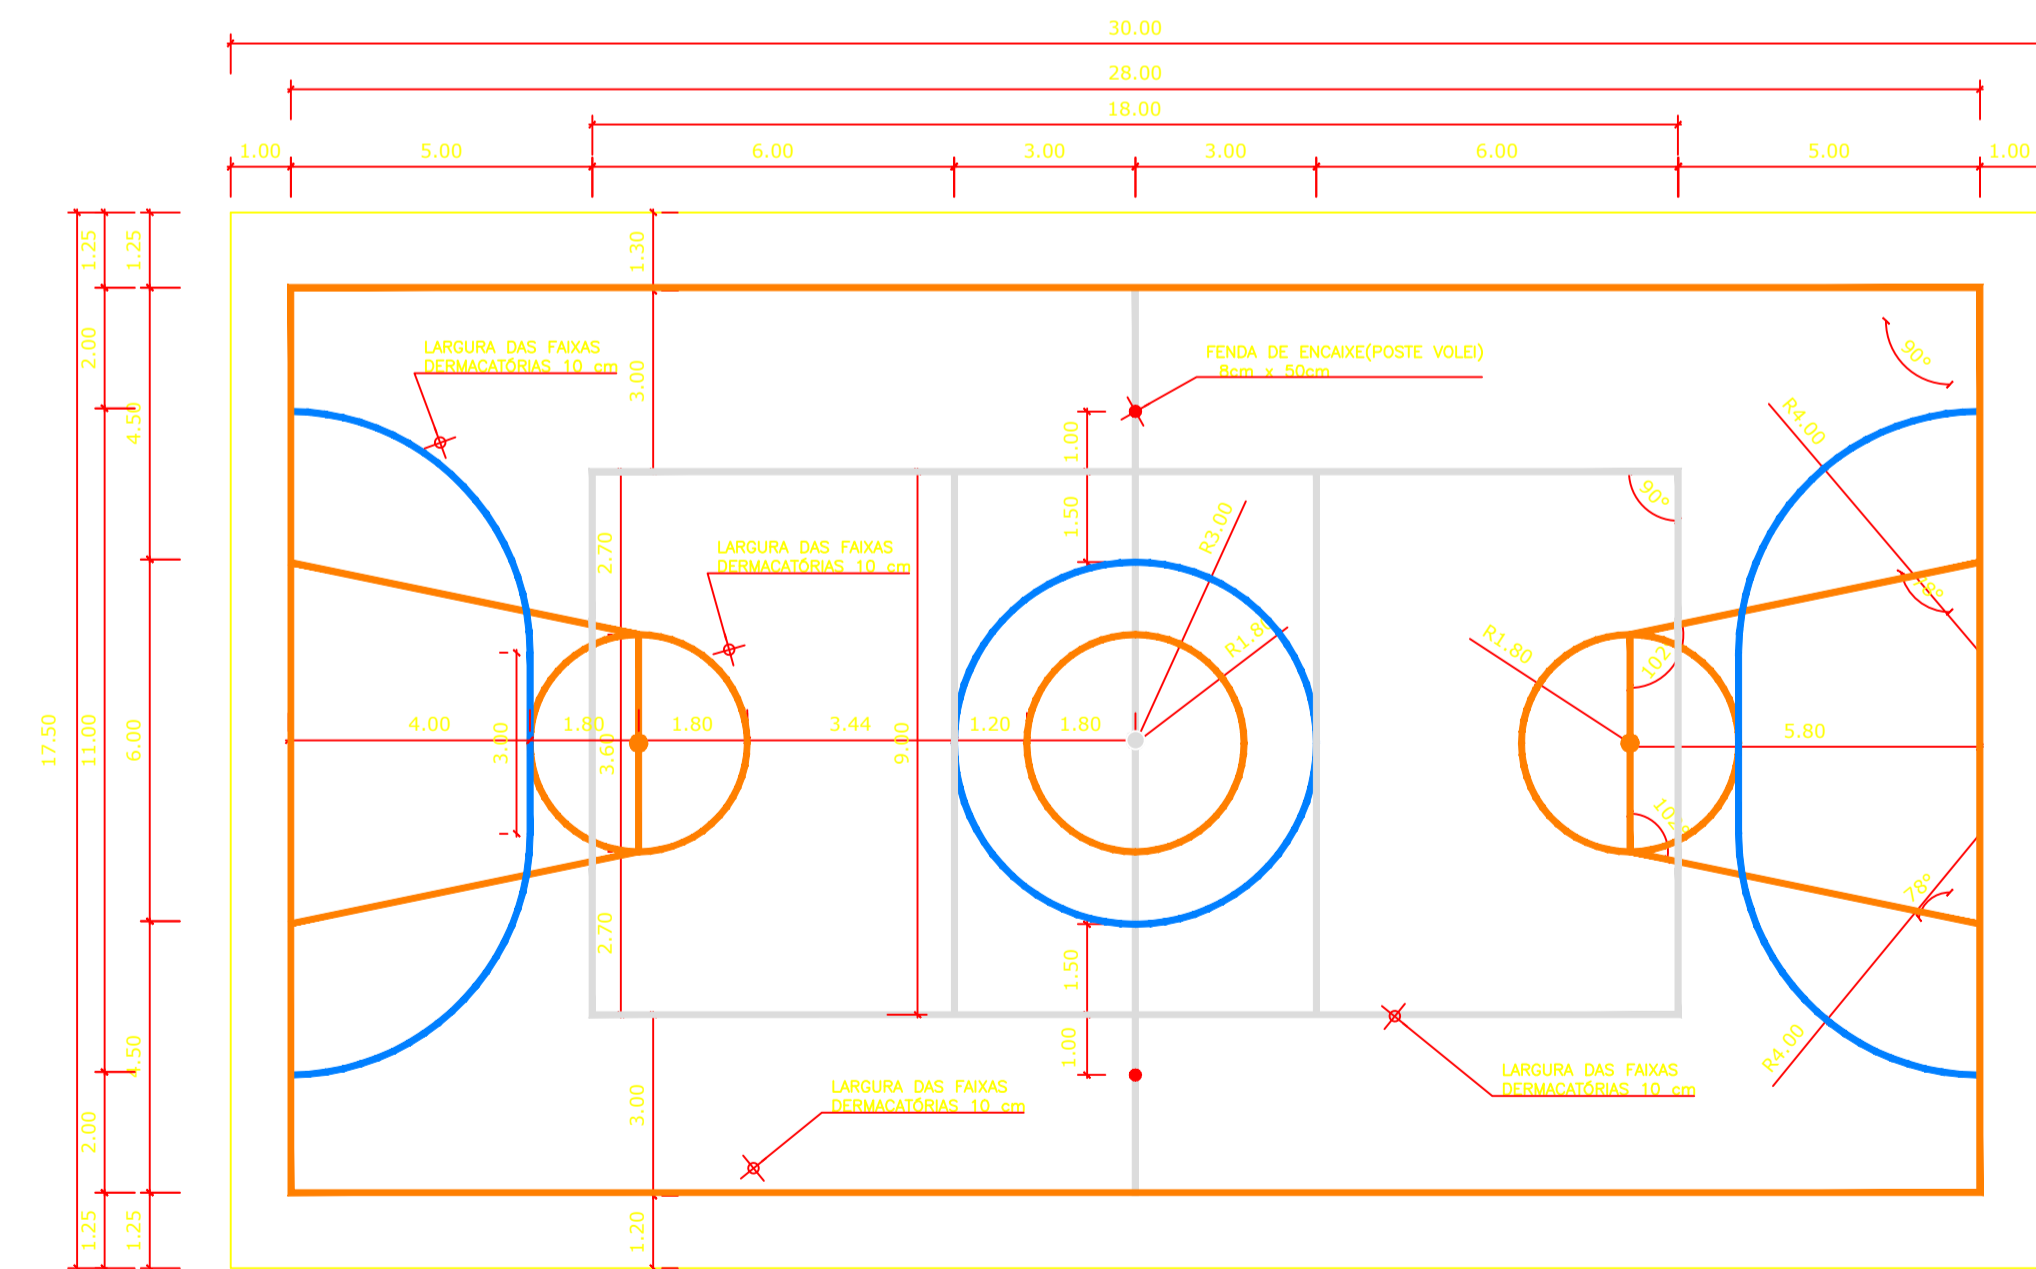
30.00

28.00

18.00

1.00 5.00 6.00 3.00 3.00 6.00 5.00 1.00

1.25 1.25 1.30

2.00 3.00

4.50

17.50 11.00 6.00

4.50

2.00 3.00

1.25 1.25 1.20

LARGURA DAS FAIXAS DERMACATÓRIAS 10 cm

FENDA DE ENCAIXE(POSTE VOLEI) 8cm x 50cm

90°

R4.00

1.00

1.50

R3.00

90°

2.70

LARGURA DAS FAIXAS DERMACATÓRIAS 10 cm

R1.80

78°

R1.80

102°

4.00 1.80 1.80 3.44 1.20 1.80

3.00 3.60 9.00

5.80

102°

78°

2.70

1.50

1.00

R4.00

LARGURA DAS FAIXAS DERMACATÓRIAS 10 cm

LARGURA DAS FAIXAS DERMACATÓRIAS 10 cm